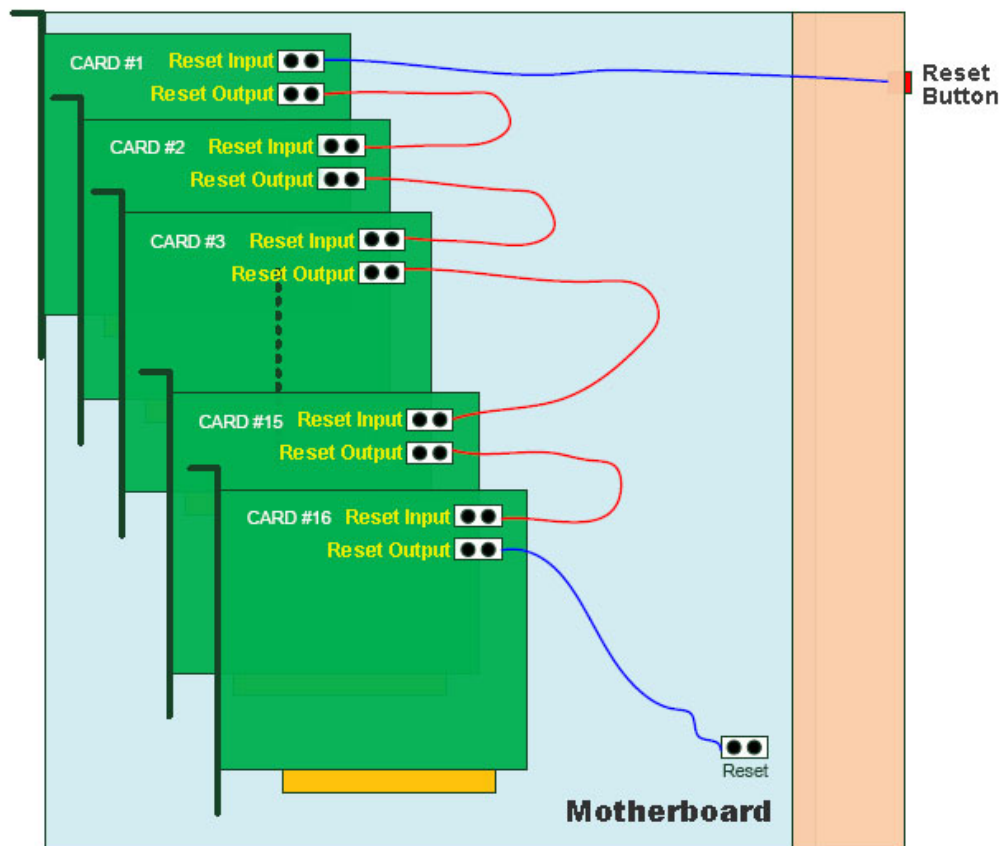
CARD #1 Reset Input
Reset Output

Reset Button

CARD #2 Reset Input
Reset Output

CARD #3 Reset Input
Reset Output

CARD #15 Reset Input
Reset Output

CARD #16 Reset Input
Reset Output

Reset

Motherboard